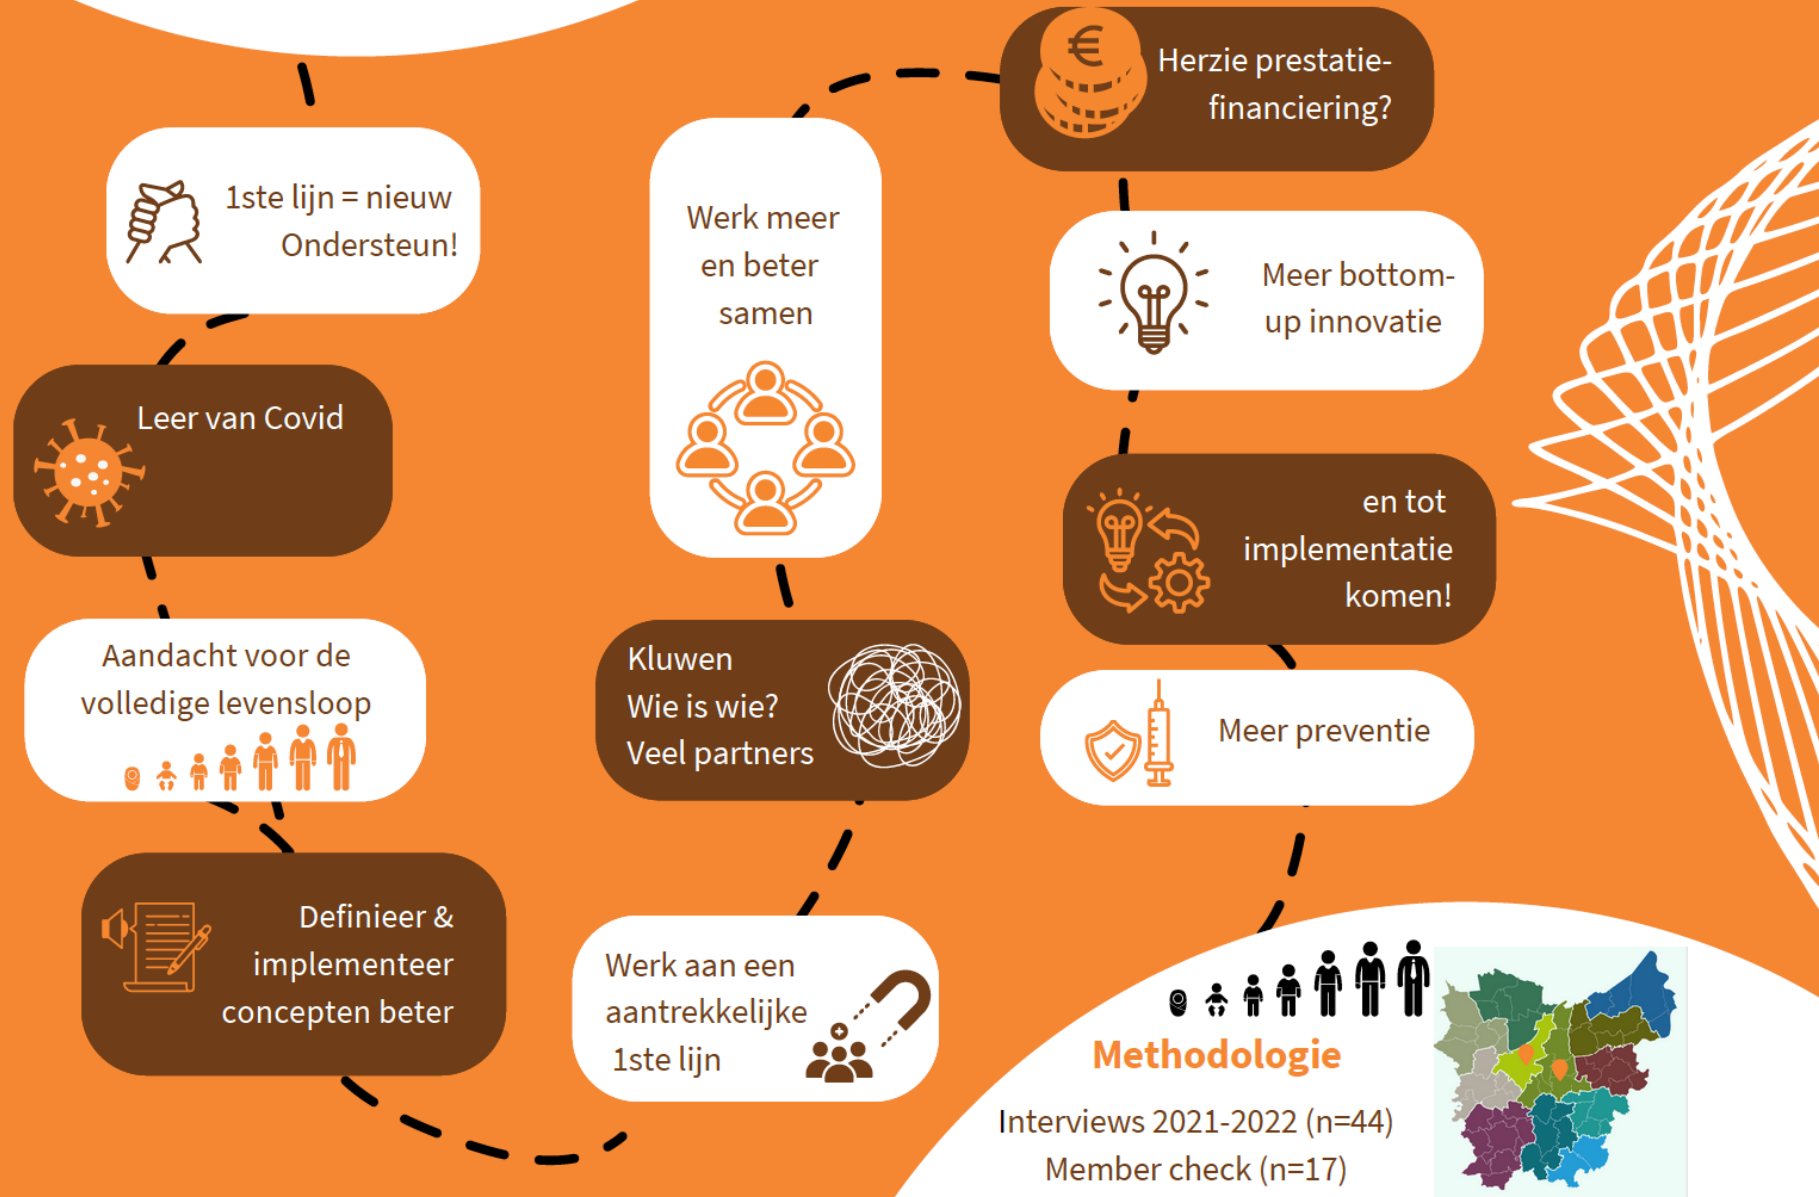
1ste lijn = nieuw
Ondersteun!

Leer van Covid

Aandacht voor de volledige levensloop

Definieer & implementeer concepten beter

Werk meer en beter samen

Kluwen
Wie is wie?
Veel partners

Werk aan een aantrekkelijke 1ste lijn

€

Herzie prestatiefinanciering?

Meer bottom-up innovatie

en tot implementatie komen!

Meer preventie

Methodologie
Interviews 2021-2022 (n=44)
Member check (n=17)